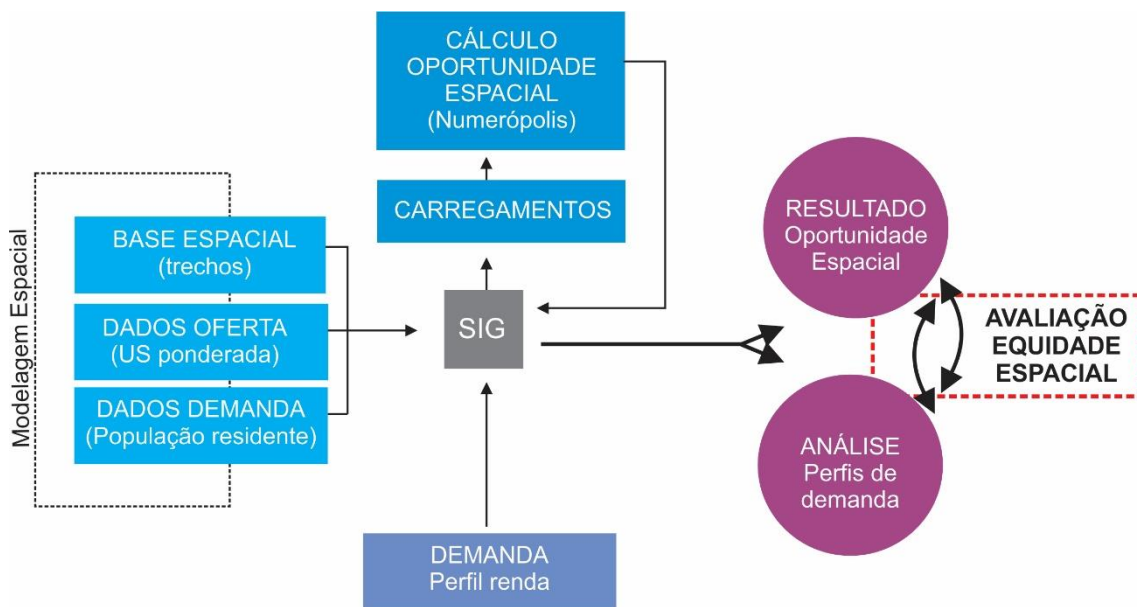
CÁLCULO OPORTUNIDADE ESPACIAL (Numerópolis)

CARREGAMENTOS

Modelagem Espacial

BASE ESPACIAL (trechos)

DADOS OFERTA (US ponderada)

DADOS DEMANDA (População residente)

SIG

DEMANDA Perfil renda

RESULTADO Oportunidade Espacial

AVALIAÇÃO EQUIDADE ESPACIAL

ANÁLISE Perfis de demanda